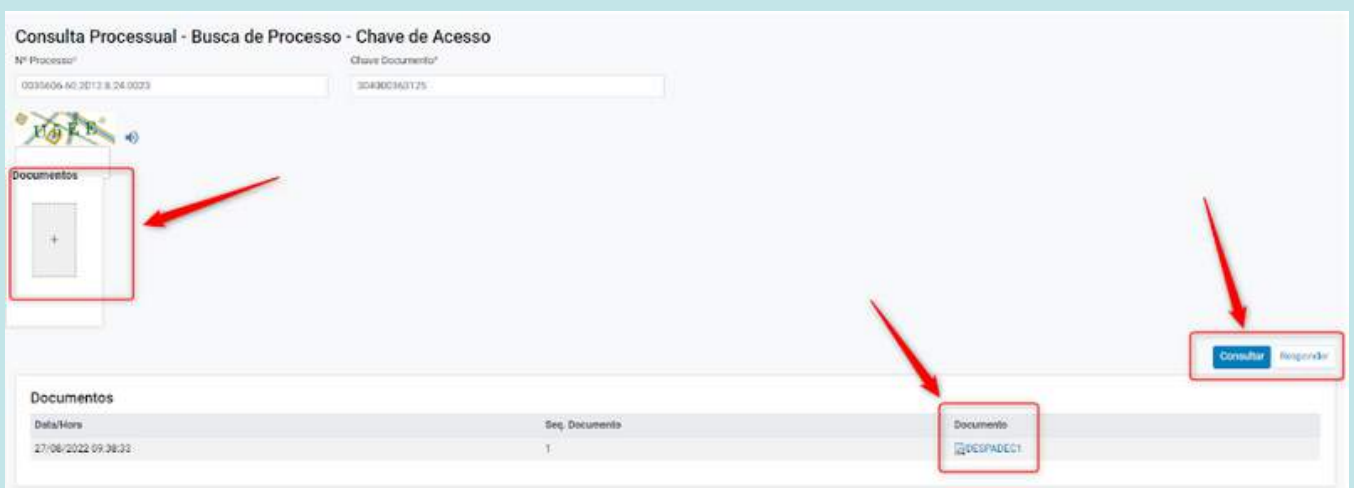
Consulta Processual - Busca de Processo - Chave de Acesso

Nº Processo*

0035606.60.2012.8.24.0023

Chave Documento*

304900363125

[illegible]

Documentos

+

Consultar

Responder

Documentos

| Data/Hora | Seq. Documento | Documento |
|---|---|---|
| 27/08/2022 09:38:33 | 1 | DESPADEC1 |